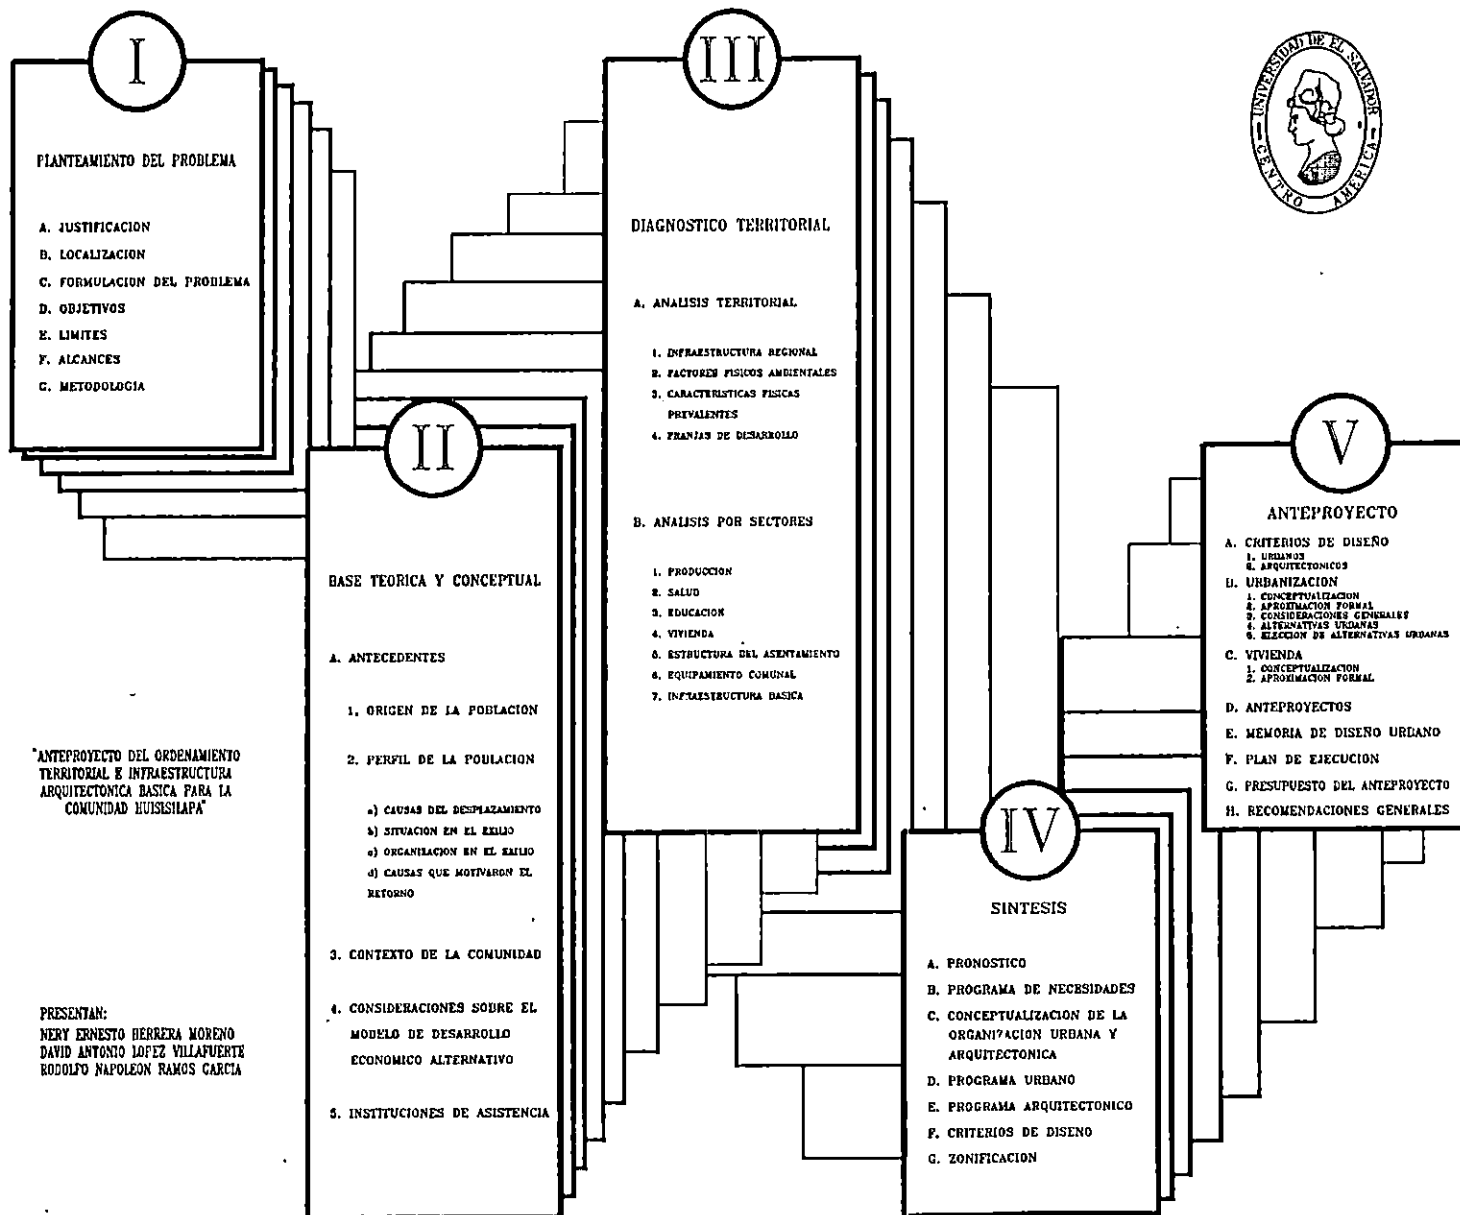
I

PLANTEAMIENTO DEL PROBLEMA

A. JUSTIFICACION
B. LOCALIZACION
C. FORMULACION DEL PROBLEMA
D. OBJETIVOS
E. LIMITES
F. ALCANCES
G. METODOLOGIA

II

BASE TEORICA Y CONCEPTUAL

A. ANTECEDENTES

1. ORIGEN DE LA POBLACION

2. PERFIL DE LA POBLACION

a) CAUSAS DEL DESPLAZAMIENTO
b) SITUACION EN EL EXILIO
c) ORGANIZACION EN EL EXILIO
d) CAUSAS QUE MOTIVARON EL RETORNO

3. CONTEXTO DE LA COMUNIDAD

4. CONSIDERACIONES SOBRE EL MODELO DE DESARROLLO ECONOMICO ALTERNATIVO

5. INSTITUCIONES DE ASISTENCIA

III

DIAGNOSTICO TERRITORIAL

A. ANALISIS TERRITORIAL

1. INFRAESTRUCTURA REGIONAL
2. FACTORES FISICOS AMBIENTALES
3. CARACTERISTICAS FISICAS PREVALENTES
4. FRANJAS DE DESARROLLO

B. ANALISIS POR SECTORES

1. PRODUCCION
2. SALUD
3. EDUCACION
4. VIVIENDA
5. ESTRUCTURA DEL ASENTAMIENTO
6. EQUIPAMIENTO COMUNAL
7. INFRAESTRUCTURA BASICA

UNIVERSIDAD DE EL SALVADOR
CENTRO AMERICA

V

ANTEPROYECTO

A. CRITERIOS DE DISEÑO
1. URBANOS
2. ARQUITECTONICOS
B. URBANIZACION
1. CONCEPTUALIZACION
2. APROXIMACION FORMAL
3. CONSIDERACIONES GENERALES
4. ALTERNATIVAS URBANAS
5. ELECCION DE ALTERNATIVAS URBANAS
C. VIVIENDA
1. CONCEPTUALIZACION
2. APROXIMACION FORMAL
D. ANTEPROYECTOS
E. MEMORIA DE DISEÑO URBANO
F. PLAN DE EJECUCION
G. PRESUPUESTO DEL ANTEPROYECTO
H. RECOMENDACIONES GENERALES

IV

SINTESIS

A. PRONOSTICO
B. PROGRAMA DE NECESIDADES
C. CONCEPTUALIZACION DE LA ORGANIZACION URBANA Y ARQUITECTONICA
D. PROGRAMA URBANO
E. PROGRAMA ARQUITECTONICO
F. CRITERIOS DE DISENO
G. ZONIFICACION

"ANTEPROYECTO DEL ORDENAMIENTO TERRITORIAL E INFRAESTRUCTURA ARQUITECTONICA BASICA PARA LA COMUNIDAD HUISISILAPA"

PRESENTAN:
NERY ERNESTO HERRERA MORENO
DAVID ANTONIO LOPEZ VILLAFUERTE
RODOLFO NAPOLEON RAMOS GARCIA